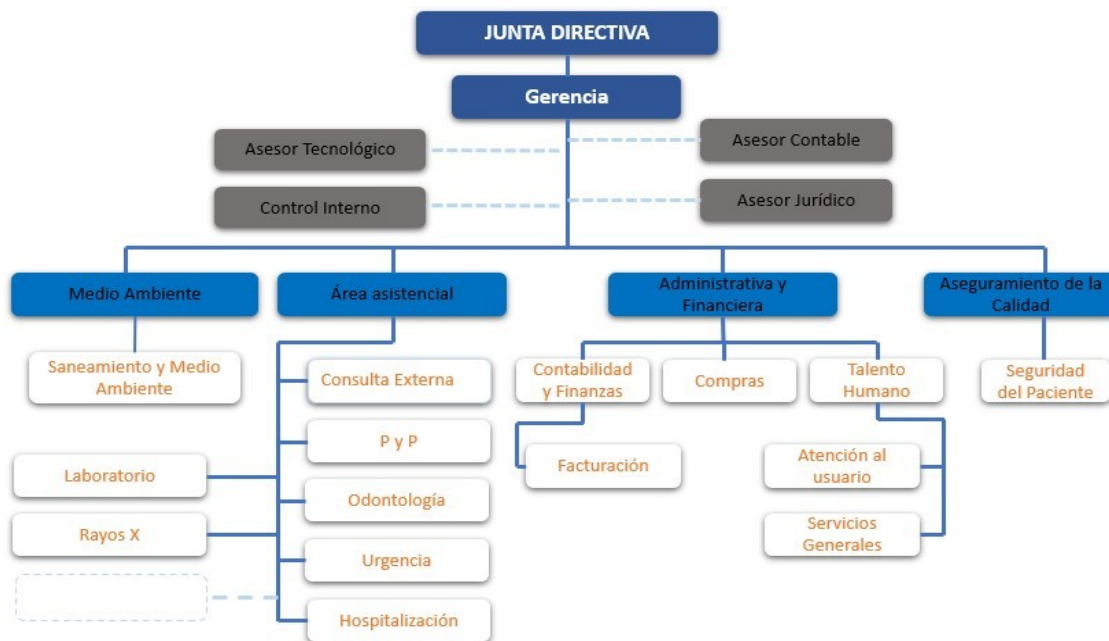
JUNTA DIRECTIVA

Gerencia

Asesor Tecnológico

Asesor Contable

Control Interno

Asesor Jurídico

Medio Ambiente

Área asistencial

Administrativa y Financiera

Aseguramiento de la Calidad

Saneamiento y Medio Ambiente

Consulta Externa

P y P

Laboratorio

Odontología

Rayos X

Urgencia

Hospitalización

Contabilidad y Finanzas

Compras

Talento Humano

Facturación

Atención al usuario

Servicios Generales

Seguridad del Paciente